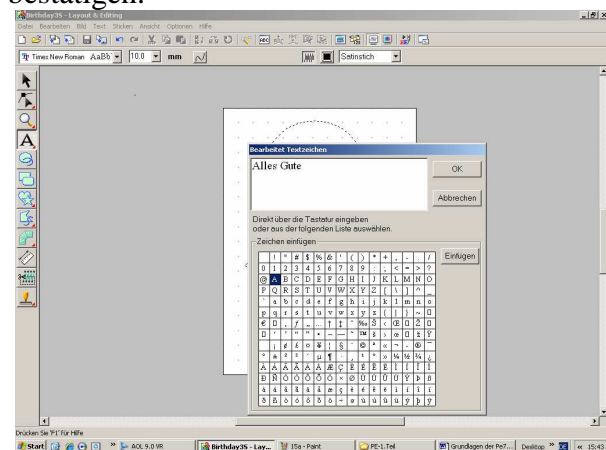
bestätigen.

Birthday35 - Layout & Editing

Datei Bearbeiten Bild Text Sticken Ansicht Optionen Hilfe

Times New Roman AaBb 10.0 mm Satinstich

Bearbeitet Textzeichen

Alles Gute

OK

Abbrechen

Direkt über die Tastatur eingeben oder aus der folgenden Liste auswählen.

Zeichen einfügen

Einfügen

| | ! | " | # | $ | % | & | ' | ( | ) | * | + | , | - | . | / |
|---|---|---|---|---|---|---|---|---|---|---|---|---|---|---|---|
| 0 | 1 | 2 | 3 | 4 | 5 | 6 | 7 | 8 | 9 | : | ; | < | = | > | ? |
| @ | A | B | C | D | E | F | G | H | I | J | K | L | M | N | O |
| P | Q | R | S | T | U | V | W | X | Y | Z | [ | \ | ] | ^ | _ |
| ` | a | b | c | d | e | f | g | h | i | j | k | l | m | n | o |
| p | q | r | s | t | u | v | w | x | y | z | { | \| | } | ~ | |
| € | | , | ƒ | „ | … | † | ‡ | ˆ | ‰ | Š | ‹ | Œ | | Ž | |
| | ' | ' | " | " | • | – | — | ˜ | ™ | š | › | œ | | ž | Ÿ |
| | ¡ | ¢ | £ | ¤ | ¥ | ¦ | § | ¨ | © | ª | « | ¬ | - | ® | ¯ |
| ° | ± | ² | ³ | ´ | µ | ¶ | · | ¸ | ¹ | º | » | ¼ | ½ | ¾ | ¿ |
| À | Á | Â | Ã | Ä | Å | Æ | Ç | È | É | Ê | Ë | Ì | Í | Î | Ï |
| Ð | Ñ | Ò | Ó | Ô | Õ | Ö | × | Ø | Ù | Ú | Û | Ü | Ý | Þ | ß |
| à | á | â | ã | ä | å | æ | ç | è | é | ê | ë | ì | í | î | ï |
| ð | ñ | ò | ó | ô | õ | ö | ÷ | ø | ù | ú | û | ü | ý | þ | ÿ |

Drücken Sie 'F1' für Hilfe

Start AOL 9.0 VR Birthday35 - Lay... 15a - Paint PE-1.Teil Grundlagen der Pe7... Desktop 15:43